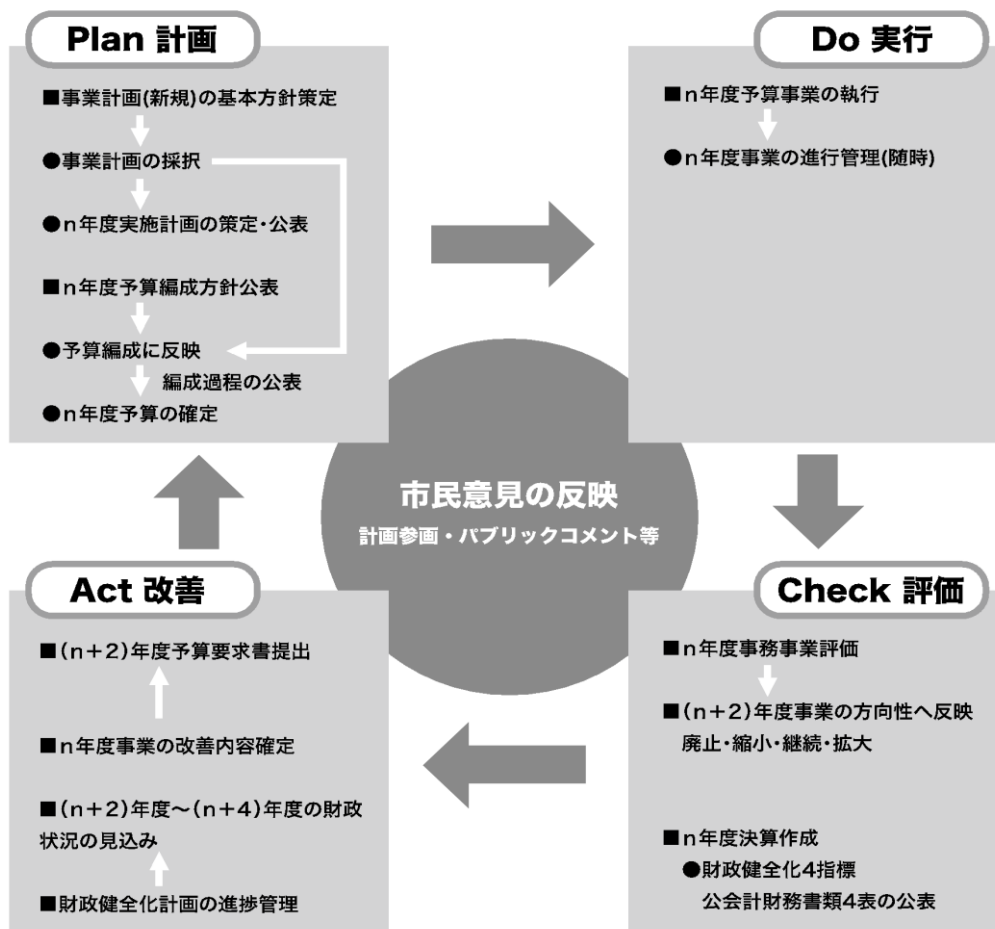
Plan 計画

■事業計画(新規)の基本方針策定

●事業計画の採択

●n年度実施計画の策定・公表

■n年度予算編成方針公表

●予算編成に反映

編成過程の公表

●n年度予算の確定

Do 実行

■n年度予算事業の執行

●n年度事業の進行管理(随時)

市民意見の反映

計画参画・パブリックコメント等

Act 改善

■(n+2)年度予算要求書提出

■n年度事業の改善内容確定

■(n+2)年度~(n+4)年度の財政状況の見込み

■財政健全化計画の進捗管理

Check 評価

■n年度事務事業評価

■(n+2)年度事業の方向性へ反映
廃止・縮小・継続・拡大

■n年度決算作成

●財政健全化4指標
公会計財務書類4表の公表